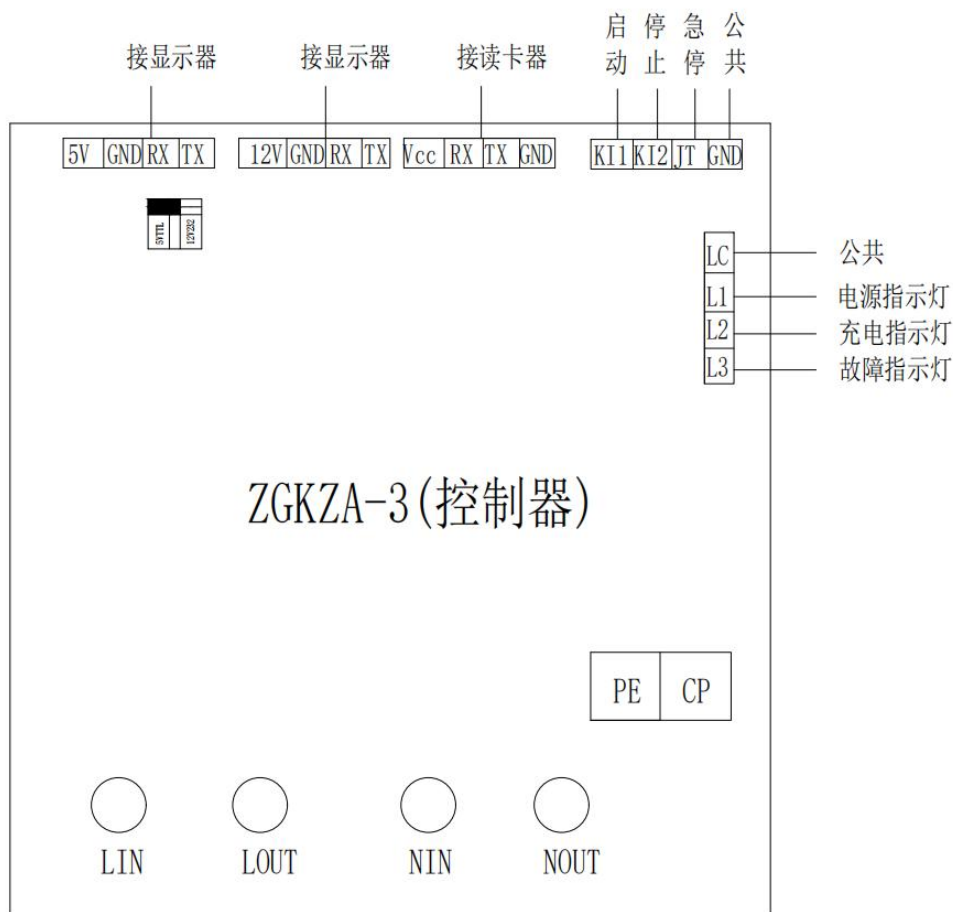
接显示器 接显示器 接读卡器 启动 停止 急停 公共

| 5V | GND | RX | TX |
|---|---|---|---|

| 12V | GND | RX | TX |
|---|---|---|---|

| Vcc | RX | TX | GND |
|---|---|---|---|

| KI1 | KI2 | JT | GND |
|---|---|---|---|

5VTTL 12V232

LC 公共
L1 电源指示灯
L2 充电指示灯
L3 故障指示灯

ZGKZA-3(控制器)

PE CP

LIN LOUT NIN NOUT